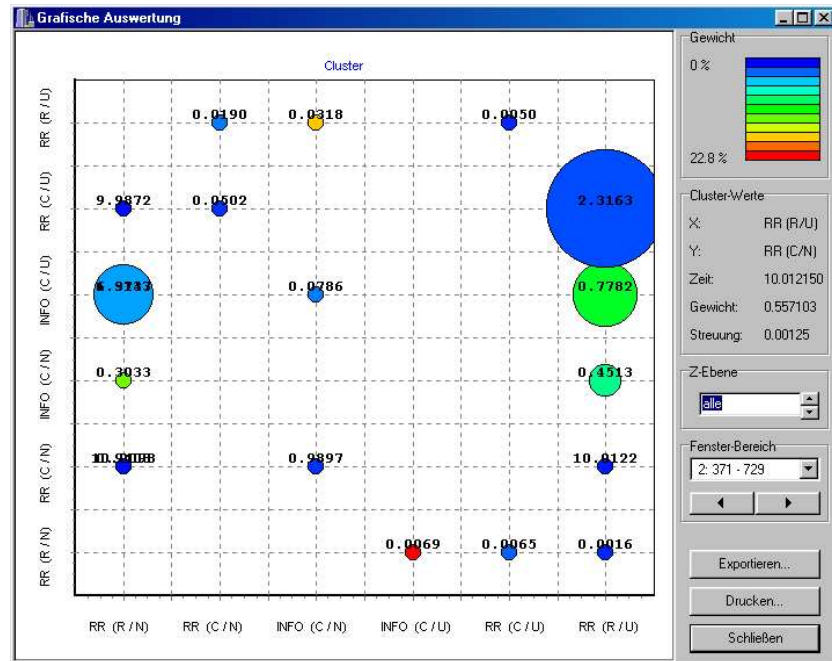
Grafische Auswertung

Cluster

RR (R/U)
RR (C/U)
INFO (C/U)
INFO (C/N)
RR (C/N)
RR (R/N)

0.0190
0.0318
0.0050
9.9872
0.0502
2.3163
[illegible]
0.0786
0.7782
0.3033
0.4513
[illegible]
0.9897
10.0122
0.0069
0.0065
0.0016

RR (R/N)
RR (C/N)
INFO (C/N)
INFO (C/U)
RR (C/U)
RR (R/U)

Gewicht
0 %
22.8 %

Cluster-Werte
X: RR (R/U)
Y: RR (C/N)
Zeit: 10.012150
Gewicht: 0.557103
Streuung: 0.00125

Z-Ebene
alle

Fenster-Bereich
2: 371 - 729

Exportieren...
Drucken...
Schließen